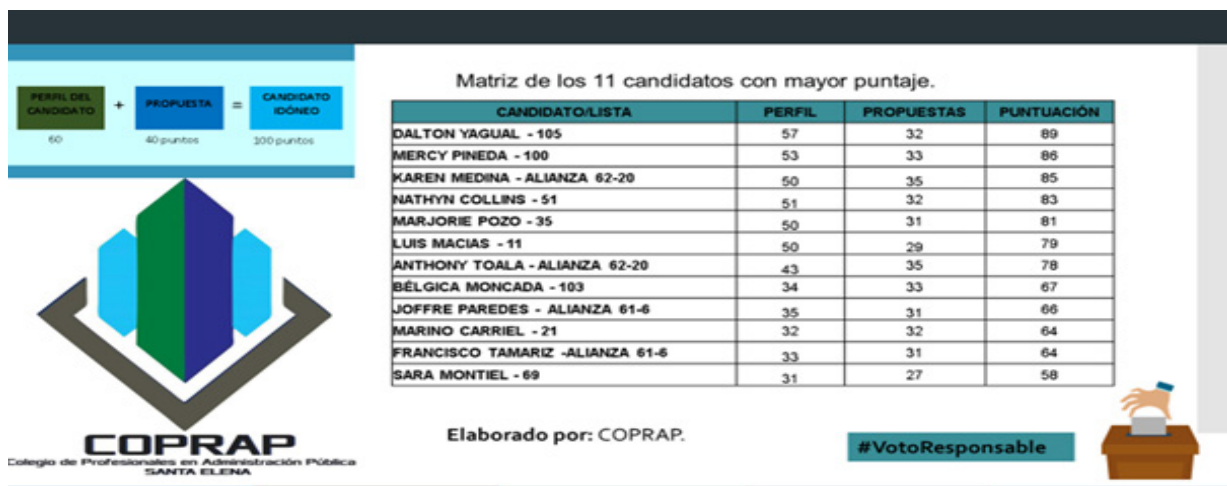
PERFIL DEL CANDIDATO + PROPUESTA = CANDIDATO IDÓNEO

60 40 puntos 100 puntos

COPRAP
Colegio de Profesionales en Administración Pública
SANTA ELENA

Matriz de los 11 candidatos con mayor puntaje.

| CANDIDATO/LISTA | PERFIL | PROPUESTAS | PUNTUACIÓN |
|---|---|---|---|
| DALTON YAGUAL - 105 | 57 | 32 | 89 |
| MERCY PINEDA - 100 | 53 | 33 | 86 |
| KAREN MEDINA - ALIANZA 62-20 | 50 | 35 | 85 |
| NATHYN COLLINS - 51 | 51 | 32 | 83 |
| MARJORIE POZO - 35 | 50 | 31 | 81 |
| LUIS MACIAS - 11 | 50 | 29 | 79 |
| ANTHONY TOALA - ALIANZA 62-20 | 43 | 35 | 78 |
| BÉLGICA MONCADA - 103 | 34 | 33 | 67 |
| JOFFRE PAREDES - ALIANZA 61-6 | 35 | 31 | 66 |
| MARINO CARRIEL - 21 | 32 | 32 | 64 |
| FRANCISCO TAMARIZ -ALIANZA 61-6 | 33 | 31 | 64 |
| SARA MONTIEL - 69 | 31 | 27 | 58 |

Elaborado por: COPRAP.

#VotoResponsable